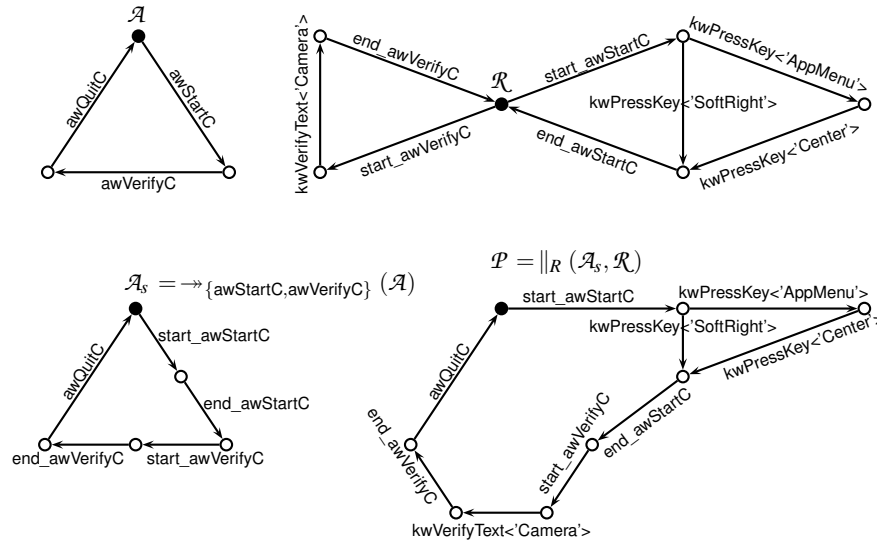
$\mathcal{A}$

awQuitC

awStartC

awVerifyC

kwVerifyText<'Camera'>

end_awVerifyC

$\mathcal{R}$

start_awStartC

kwPressKey<'AppMenu'>

kwPressKey<'SoftRight'>

start_awVerifyC

end_awStartC

kwPressKey<'Center'>

$\mathcal{A}_s = \twoheadrightarrow_{\{\text{awStartC},\text{awVerifyC}\}} (\mathcal{A})$

awQuitC

start_awStartC

end_awStartC

end_awVerifyC

start_awVerifyC

$\mathcal{P} = \|_R (\mathcal{A}_s, \mathcal{R})$

start_awStartC

kwPressKey<'AppMenu'>

kwPressKey<'SoftRight'>

kwPressKey<'Center'>

awQuitC

start_awVerifyC

end_awStartC

end_awVerifyC

kwVerifyText<'Camera'>